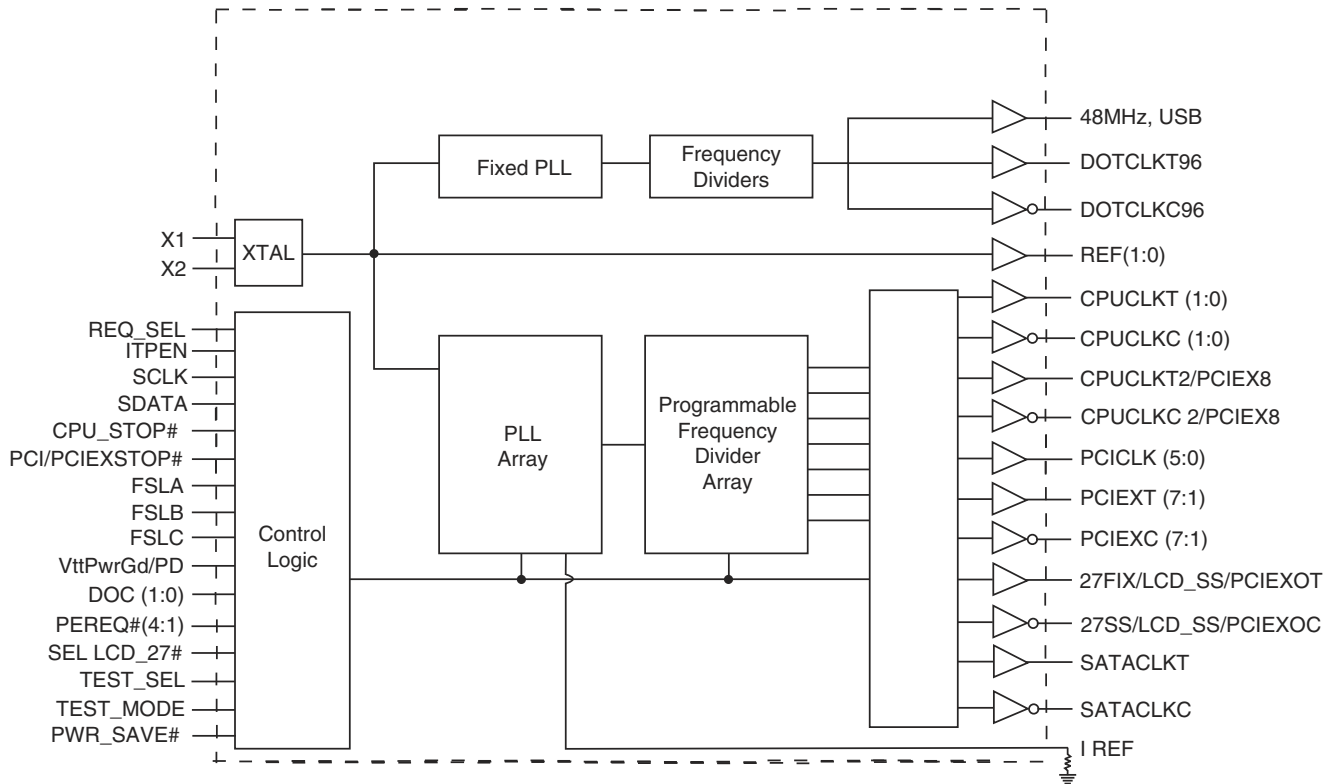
48MHz, USB
Fixed PLL
Frequency Dividers
DOTCLKT96
DOTCLKC96
X1
X2
XTAL
REF(1:0)
CPUCLKT (1:0)
REQ_SEL
ITPEN
CPUCLKC (1:0)
SCLK
CPUCLKT2/PCIEX8
SDATA
Programmable Frequency Divider Array
CPUCLKC 2/PCIEX8
CPU_STOP#
PLL Array
PCI/PCIEXSTOP#
PCICLK (5:0)
FSLA
PCIEXT (7:1)
FSLB
Control Logic
FSLC
PCIEXC (7:1)
VttPwrGd/PD
27FIX/LCD_SS/PCIEXOT
DOC (1:0)
PEREQ#(4:1)
27SS/LCD_SS/PCIEXOC
SEL LCD_27#
SATACLKT
TEST_SEL
TEST_MODE
SATACLKC
PWR_SAVE#
I REF